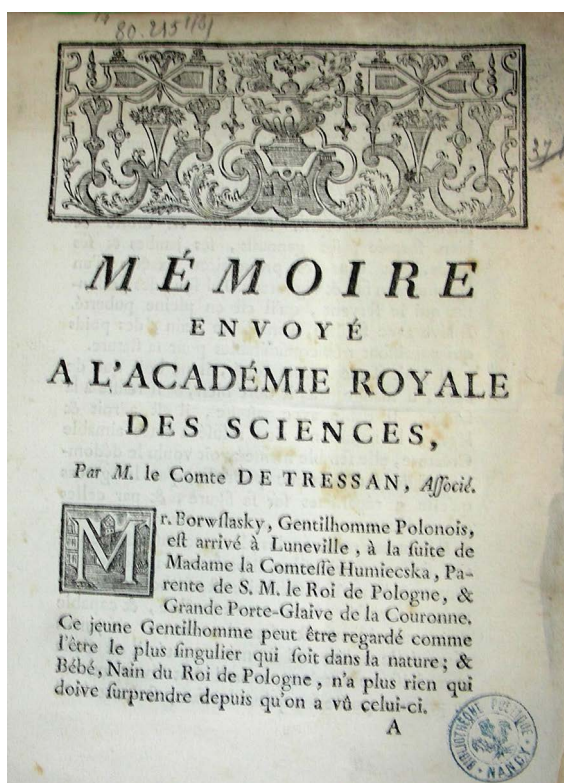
80.215(3)

37

MÉMOIRE
ENVOYÉ
A L'ACADÉMIE ROYALE
DES SCIENCES,
Par M. le Comte DE TRESSAN, Associé.

Mr. Borwslasky, Gentilhomme Polonois, est arrivé à Luneville, à la suite de Madame la Comtesse Humieccska, Parente de S. M. le Roi de Pologne, & Grande Porte-Glaive de la Couronne. Ce jeune Gentilhomme peut être regardé comme l'être le plus singulier qui soit dans la nature; & Bébé, Nain du Roi de Pologne, n'a plus rien qui doive surprendre depuis qu'on a vû celui-ci.

A

BIBLIOTHÈQUE PUBLIQUE NANCY